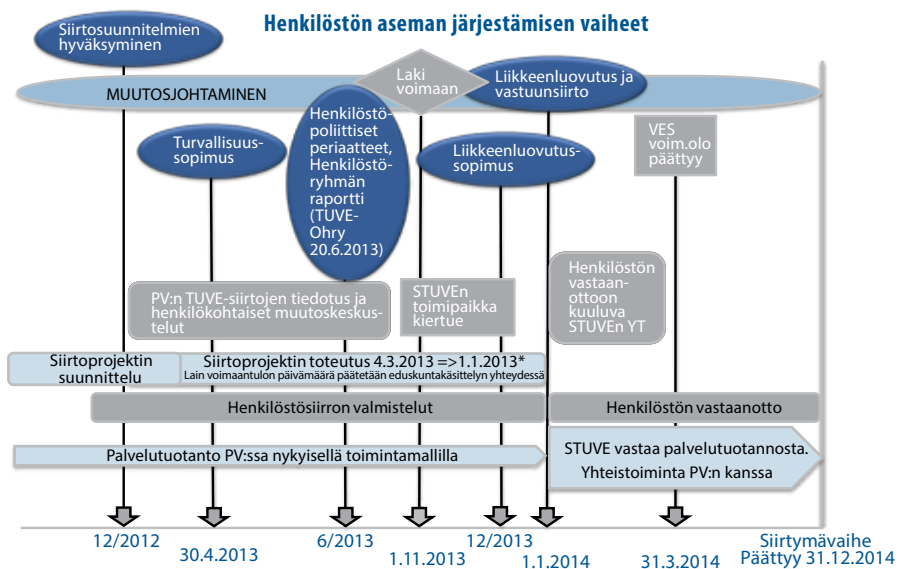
Henkilöstön aseman järjestämisen vaiheet

Siirtosuunnitelmien hyväksyminen

Laki voimaan

Liikkeenluovutus ja vastuunsiirto

MUUTOSJOHTAMINEN

Turvallisuussopimus

Henkilöstöpoliittiset periaatteet, Henkilöstöryhmän raportti (TUVE-Ohry 20.6.2013)

Liikkeenluovutussopimus

VES voim.olo päättyy

PV:n TUVE-siirtojen tiedotus ja henkilökohtaiset muutoskeskustelut

STUVEn toimipaikka kiertue

Henkilöstön vastaanottoon kuuluva STUVEn YT

Siirtoprojektin suunnittelu

Siirtoprojektin toteutus 4.3.2013 =>1.1.2013*
Lain voimaantulon päivämäärä päätetään eduskuntakäsittelyn yhteydessä

Henkilöstösiirron valmistelut

Henkilöstön vastaanotto

Palvelutuotanto PV:ssa nykyisellä toimintamallilla

STUVE vastaa palvelutuotannosta.
Yhteistoiminta PV:n kanssa

12/2012

30.4.2013

6/2013

1.11.2013

12/2013

1.1.2014

31.3.2014

Siirtymävaihe Päättyy 31.12.2014